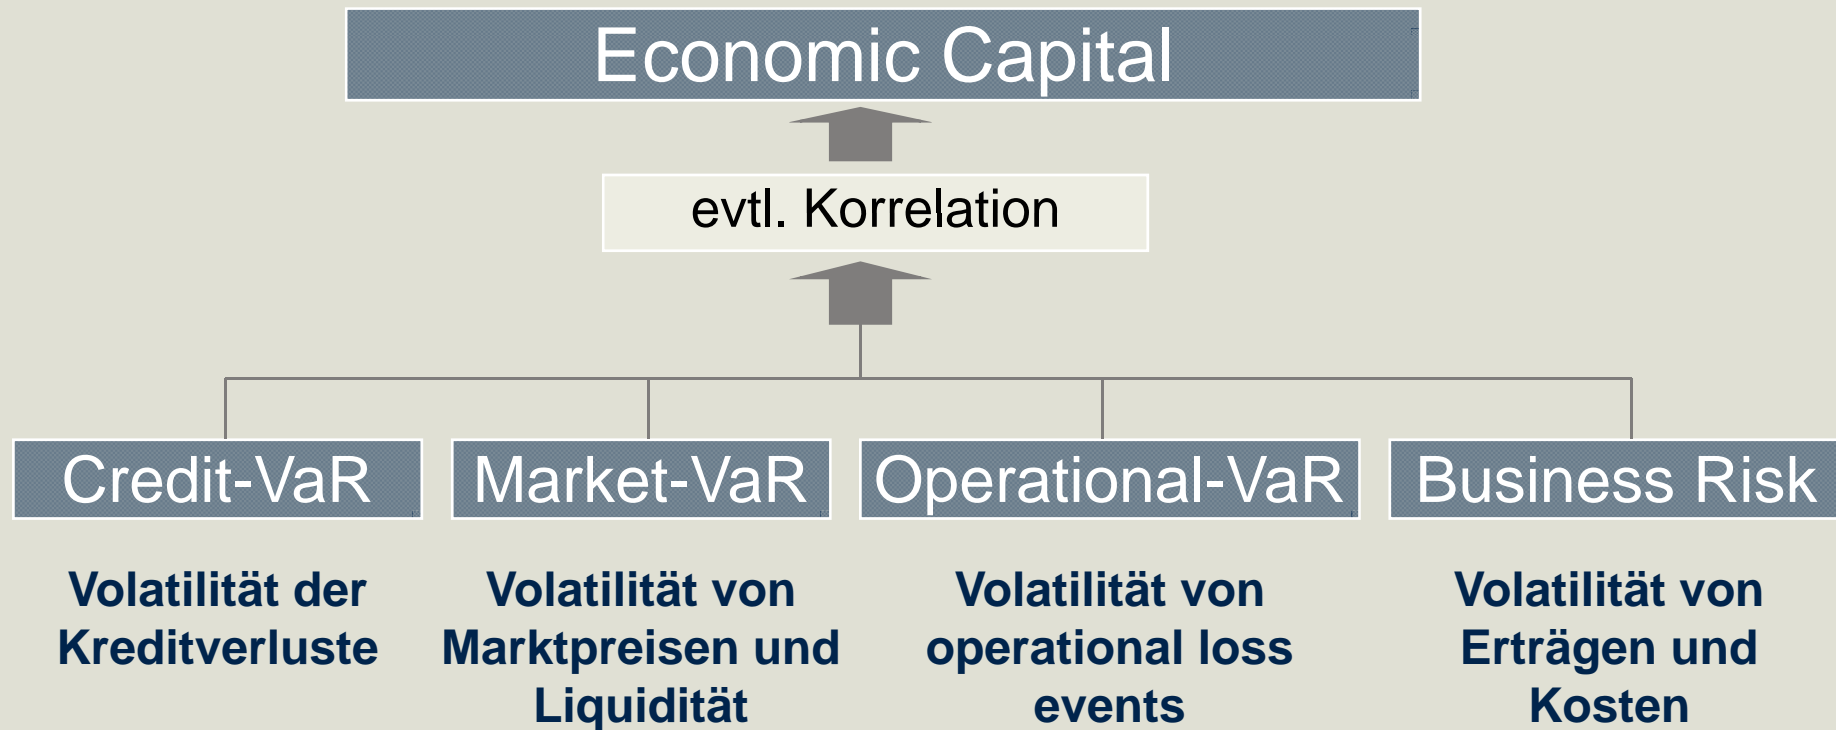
Economic Capital

evtl. Korrelation

Credit-VaR

Market-VaR

Operational-VaR

Business Risk

Volatilität der Kreditverluste

Volatilität von Marktpreisen und Liquidität

Volatilität von operational loss events

Volatilität von Erträgen und Kosten